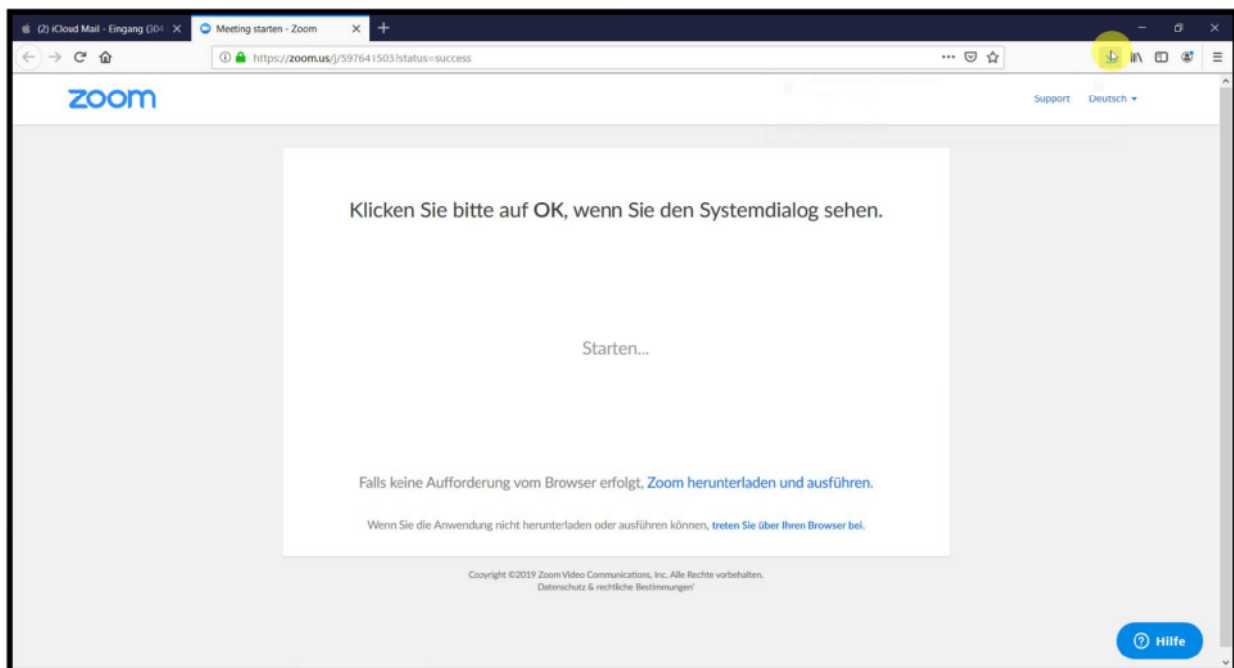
(2) iCloud Mail - Eingang (304 ×
Meeting starten - Zoom ×
+
https://zoom.us/j/597641503?status=success
zoom
Support Deutsch ▾

Klicken Sie bitte auf OK, wenn Sie den Systemdialog sehen.

Starten...

Falls keine Aufforderung vom Browser erfolgt, Zoom herunterladen und ausführen.

Wenn Sie die Anwendung nicht herunterladen oder ausführen können, treten Sie über Ihren Browser bei.

Copyright ©2019 Zoom Video Communications, Inc. Alle Rechte vorbehalten.
Datenschutz & rechtliche Bestimmungen'

Hilfe